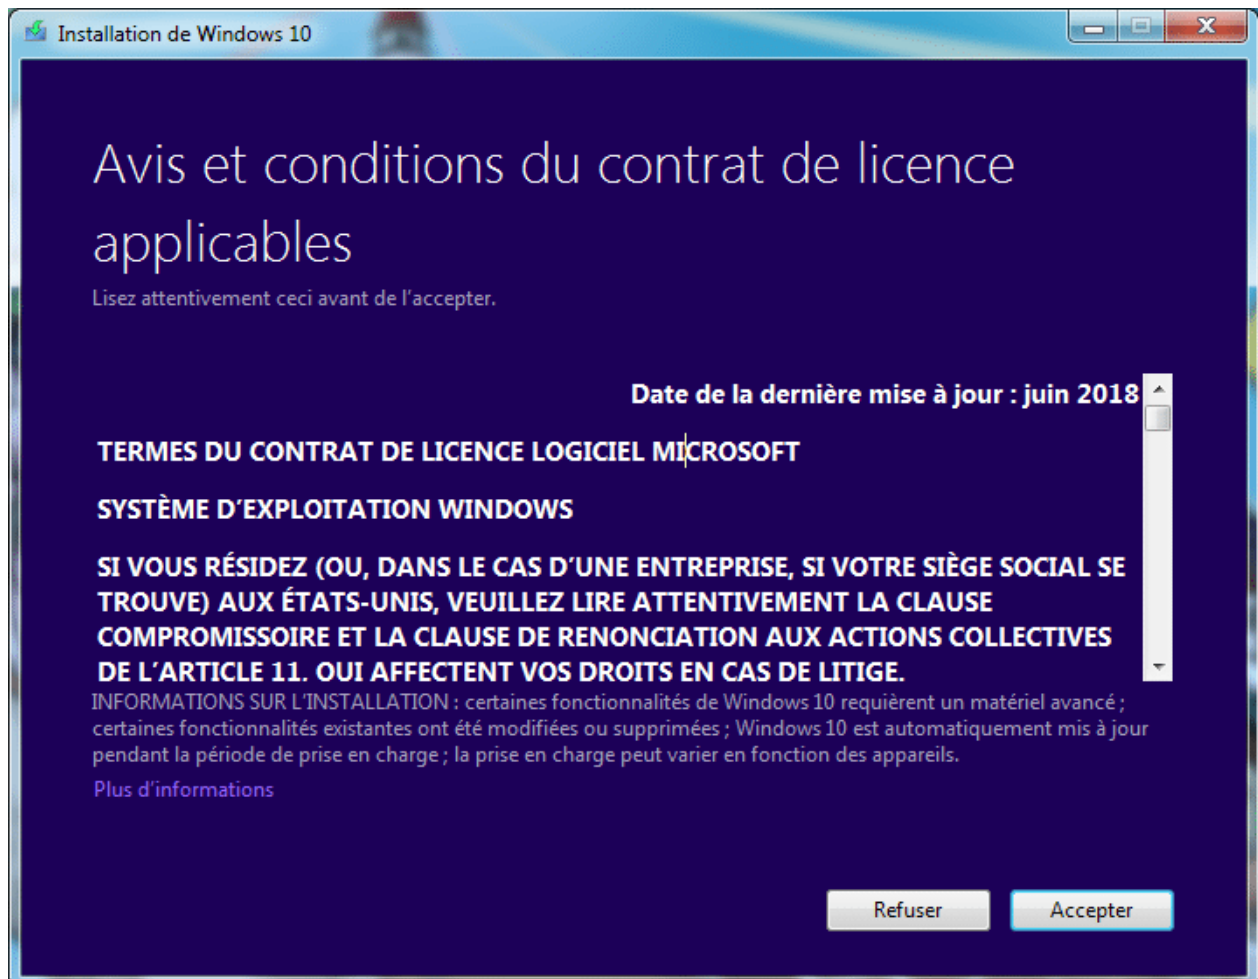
Installation de Windows 10

Avis et conditions du contrat de licence applicables

Lisez attentivement ceci avant de l'accepter.

Date de la dernière mise à jour : juin 2018

TERMES DU CONTRAT DE LICENCE LOGICIEL MICROSOFT

SYSTÈME D'EXPLOITATION WINDOWS

SI VOUS RÉSIDEZ (OU, DANS LE CAS D'UNE ENTREPRISE, SI VOTRE SIÈGE SOCIAL SE TROUVE) AUX ÉTATS-UNIS, VEUILLEZ LIRE ATTENTIVEMENT LA CLAUSE COMPROMISSOIRE ET LA CLAUSE DE RENONCIATION AUX ACTIONS COLLECTIVES DE L'ARTICLE 11. QUI AFFECTENT VOS DROITS EN CAS DE LITIGE.

INFORMATIONS SUR L'INSTALLATION : certaines fonctionnalités de Windows 10 requièrent un matériel avancé ; certaines fonctionnalités existantes ont été modifiées ou supprimées ; Windows 10 est automatiquement mis à jour pendant la période de prise en charge ; la prise en charge peut varier en fonction des appareils.

Plus d'informations

Refuser

Accepter